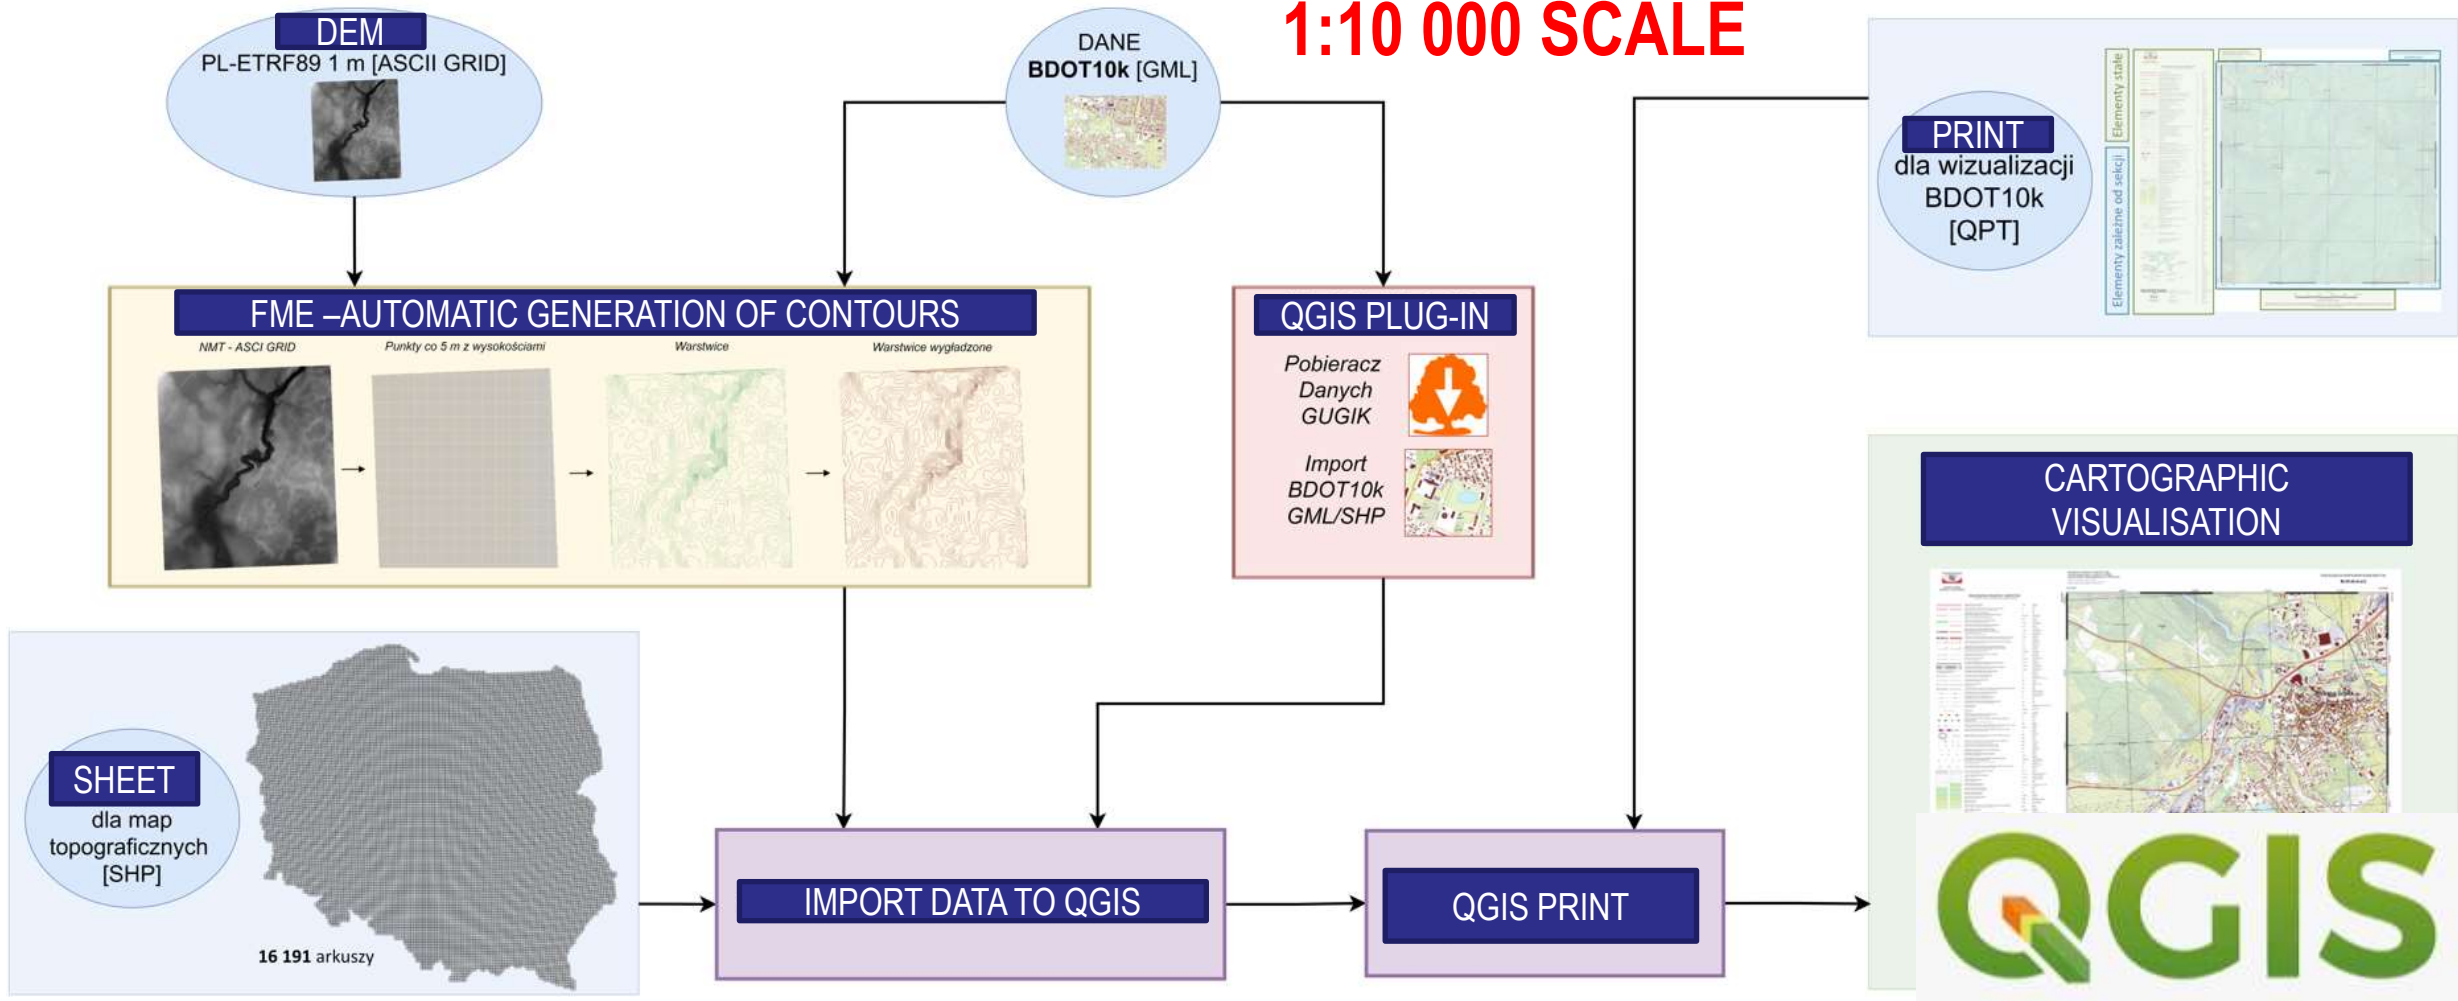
DEM
PL-ETRF89 1 m [ASCII GRID]

DANE
BDOT10k [GML]

1:10 000 SCALE

PRINT
dla wizualizacji BDOT10k [QPT]

Elementy stałe
Elementy zależne od sekcji

FME –AUTOMATIC GENERATION OF CONTOURS

NMT - ASCI GRID
Punkty co 5 m z wysokościami
Warstwice
Warstwice wygładzone

QGIS PLUG-IN

Pobieracz Danych GUGIK

Import BDOT10k GML/SHP

CARTOGRAPHIC VISUALISATION

SHEET
dla map topograficznych [SHP]

16 191 arkuszy

IMPORT DATA TO QGIS

QGIS PRINT

QGIS